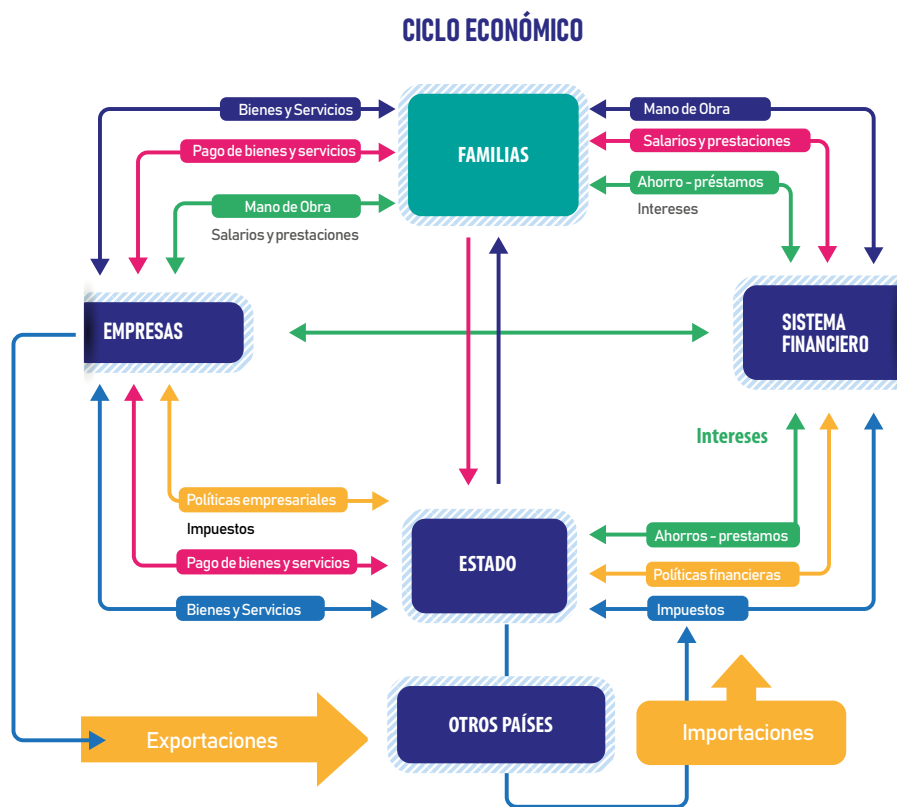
CICLO ECONÓMICO

Bienes y Servicios

Pago de bienes y servicios

Mano de Obra

Salarios y prestaciones

FAMILIAS

Mano de Obra

Salarios y prestaciones

Ahorro - préstamos

Intereses

EMPRESAS

SISTEMA FINANCIERO

Intereses

Políticas empresariales

Impuestos

Pago de bienes y servicios

Bienes y Servicios

ESTADO

Ahorros - prestamos

Políticas financieras

Impuestos

Exportaciones

OTROS PAÍSES

Importaciones